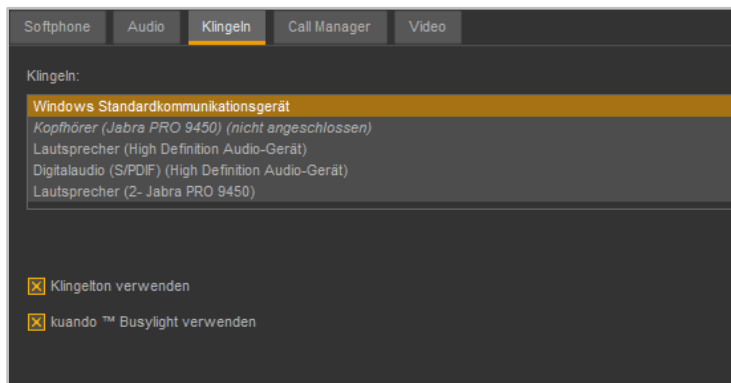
Softphone Audio Klingeln Call Manager Video

Klingeln:

Windows Standardkommunikationsgerät
Kopfhörer (Jabra PRO 9450) (nicht angeschlossen)
Lautsprecher (High Definition Audio-Gerät)
Digitalaudio (S/PDIF) (High Definition Audio-Gerät)
Lautsprecher (2- Jabra PRO 9450)

☒ Klingelton verwenden

☒ kuando ™ Busylight verwenden